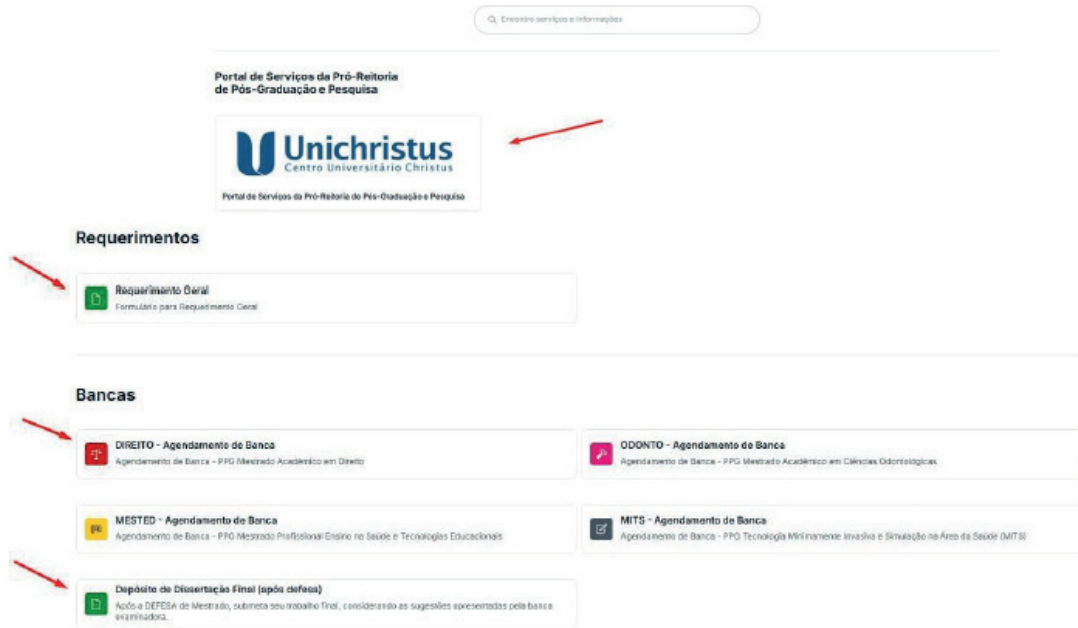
Encontre serviços e informações

Portal de Serviços da Pró-Reitoria de Pós-Graduação e Pesquisa

Unichristus
Centro Universitário Christus

Portal de Serviços da Pró-Reitoria de Pós-Graduação e Pesquisa

Requerimentos

Requerimento Geral
Formulário para Requerimento Geral

Bancas

DIREITO - Agendamento de Banca
Agendamento de Banca - PPG Mestrado Acadêmico em Direito

ODONTO - Agendamento de Banca
Agendamento de Banca - PPG Mestrado Acadêmico em Ciências Odontológicas

MESTED - Agendamento de Banca
Agendamento de Banca - PPG Mestrado Profissional Ensino na Saúde e Tecnologias Educacionais

MITS - Agendamento de Banca
Agendamento de Banca - PPG Tecnologia Minimamente Invasiva e Simulação na Área da Saúde (MITS)

Depósito de Dissertação Final (após defesa)
Após a DEFESA de Mestrado, submeta seu trabalho final, considerando as sugestões apresentadas pela banca examinadora.